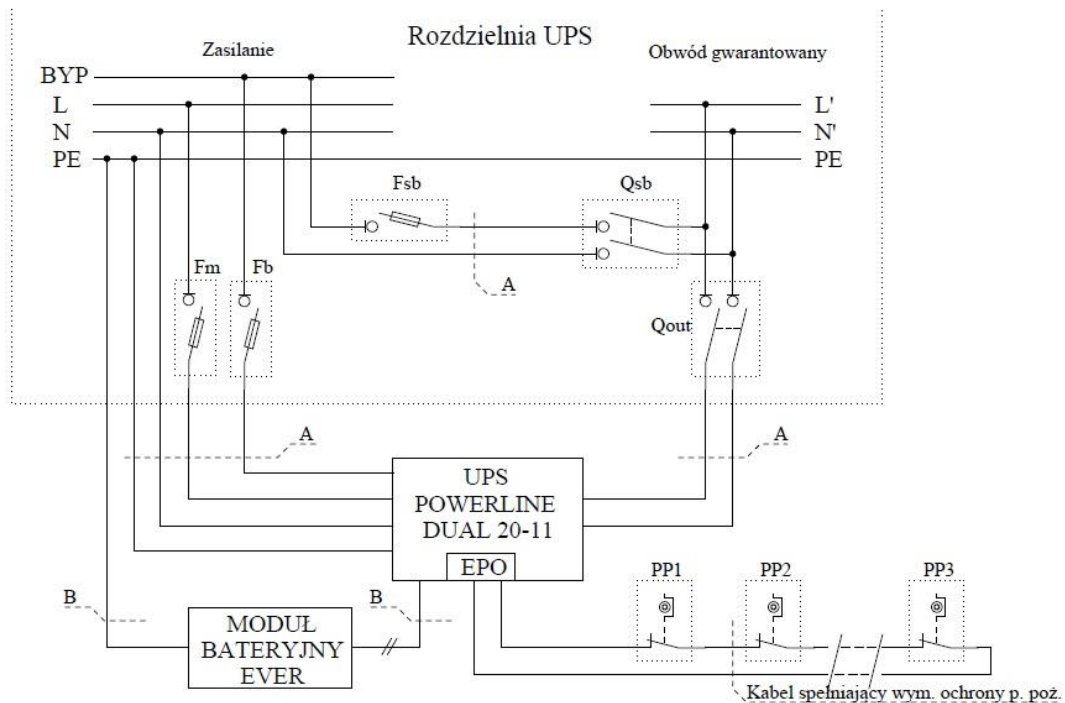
Rozdzielnia UPS

Zasilanie

Obwód gwarantowany

BYP
L
N
PE

L'
N'
PE

Fsb

Qsb

A

Fm

Fb

Qout

A

A

UPS
POWERLINE
DUAL 20-11

EPO

PP1

PP2

PP3

B

B

MODUŁ
BATERYJNY
EVER

Kabel spełniający wym. ochrony p. poż.